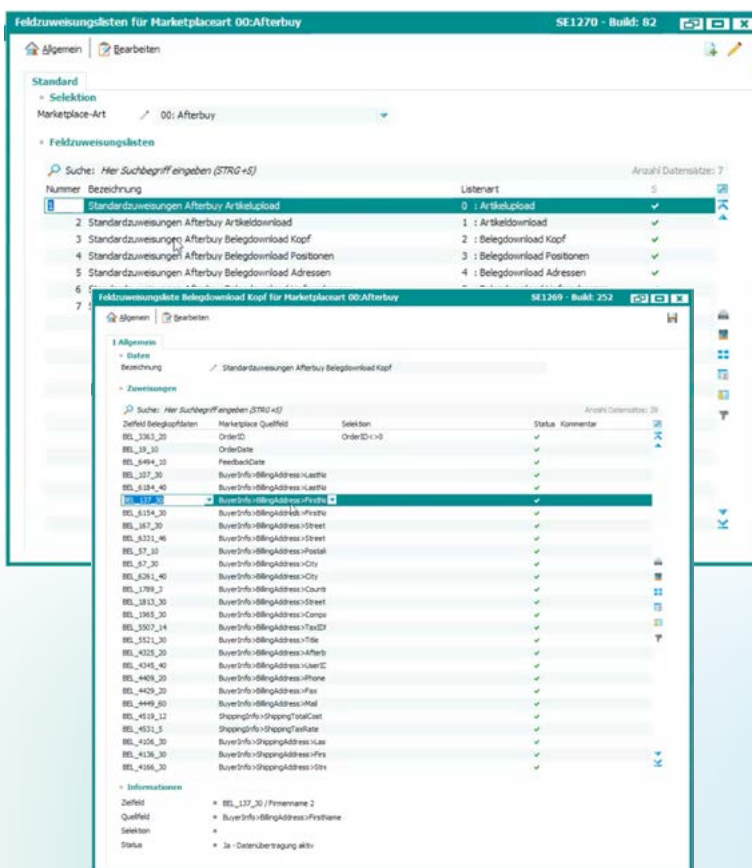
Feldzuweisungslisten für Marketplaceart 00:Afterbuy SE1270 - Build: 82

Allgemein | Bearbeiten

Standard
Selektion
Marketplace-Art 00: Afterbuy

Feldzuweisungslisten
Suche: Hier Suchbegriff eingeben (STRG+S) Anzahl Datensätze: 7

| Nummer | Bezeichnung | Listenart | S |
|---|---|---|---|
| 1 | Standardzuweisungen Afterbuy Artikelupload | 0 : Artikelupload | ✔ |
| 2 | Standardzuweisungen Afterbuy Artikeldownload | 1 : Artikeldownload | ✔ |
| 3 | Standardzuweisungen Afterbuy Belegdownload Kopf | 2 : Belegdownload Kopf | ✔ |
| 4 | Standardzuweisungen Afterbuy Belegdownload Positionen | 3 : Belegdownload Positionen | ✔ |
| 5 | Standardzuweisungen Afterbuy Belegdownload Adressen | 4 : Belegdownload Adressen | ✔ |
| 6 | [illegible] | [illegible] | |
| 7 | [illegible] | | |

Feldzuweisungsliste Belegdownload Kopf für Marketplaceart 00:Afterbuy SE1269 - Build: 252

Allgemein | Bearbeiten

1 Allgemein
Daten
Bezeichnung Standardzuweisungen Afterbuy Belegdownload Kopf

Zuweisungen
Suche: Hier Suchbegriff eingeben (STRG+S) Anzahl Datensätze: 39

| Zielfeld Belegkopfdaten | Marketplace Quellfeld | Selektion | Status | Kommentar |
|---|---|---|---|---|
| BEL_3363_20 | OrderID | OrderID<>0 | ✔ | |
| BEL_19_10 | OrderDate | | ✔ | |
| BEL_6494_10 | FeedbackDate | | ✔ | |
| BEL_107_30 | BuyerInfo>BillingAddress>LastNa | | ✔ | |
| BEL_6184_40 | BuyerInfo>BillingAddress>LastNa | | ✔ | |
| BEL_137_30 | BuyerInfo>BillingAddress>FirstNa | | ✔ | |
| BEL_6154_30 | BuyerInfo>BillingAddress>FirstNa | | ✔ | |
| BEL_167_30 | BuyerInfo>BillingAddress>Street | | ✔ | |
| BEL_6331_46 | BuyerInfo>BillingAddress>Street | | ✔ | |
| BEL_57_10 | BuyerInfo>BillingAddress>Postal | | ✔ | |
| BEL_67_30 | BuyerInfo>BillingAddress>City | | ✔ | |
| BEL_6261_40 | BuyerInfo>BillingAddress>City | | ✔ | |
| BEL_1789_3 | BuyerInfo>BillingAddress>Countr | | ✔ | |
| BEL_1813_30 | BuyerInfo>BillingAddress>Street | | ✔ | |
| BEL_1965_30 | BuyerInfo>BillingAddress>Compa | | ✔ | |
| BEL_5507_14 | BuyerInfo>BillingAddress>TaxID | | ✔ | |
| BEL_5521_30 | BuyerInfo>BillingAddress>Title | | ✔ | |
| BEL_4325_20 | BuyerInfo>BillingAddress>Afterb | | ✔ | |
| BEL_4345_40 | BuyerInfo>BillingAddress>UserID | | ✔ | |
| BEL_4409_20 | BuyerInfo>BillingAddress>Phone | | ✔ | |
| BEL_4429_20 | BuyerInfo>BillingAddress>Fax | | ✔ | |
| BEL_4449_60 | BuyerInfo>BillingAddress>Mail | | ✔ | |
| BEL_4519_12 | ShippingInfo>ShippingTotalCost | | ✔ | |
| BEL_4531_5 | ShippingInfo>ShippingTaxRate | | ✔ | |
| BEL_4106_30 | BuyerInfo>ShippingAddress>Las | | ✔ | |
| BEL_4136_30 | BuyerInfo>ShippingAddress>Firs | | ✔ | |
| BEL_4166_30 | BuyerInfo>ShippingAddress>Stre | | ✔ | |

Informationen
Zielfeld = BEL_137_30 / Firmenname 2
Quellfeld = BuyerInfo>BillingAddress>FirstName
Selektion =
Status = Ja - Datenübertragung aktiv